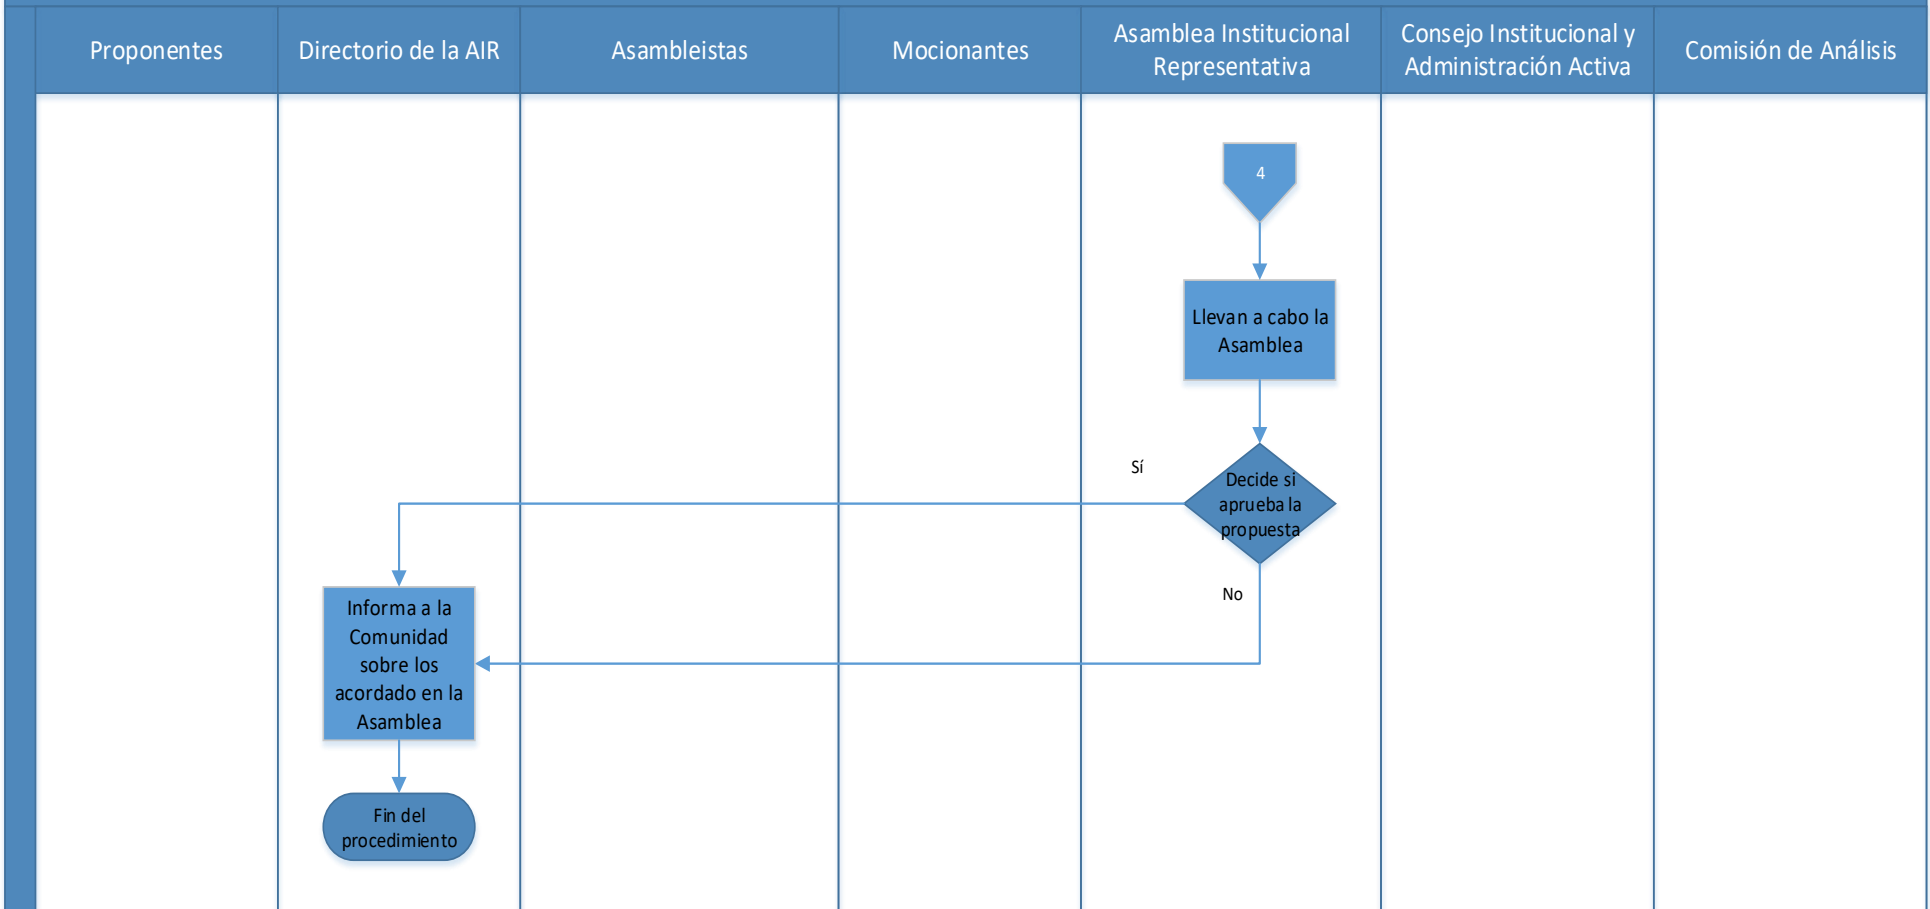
| Proponentes | Directorio de la AIR | Asambleistas | Mocionantes | Asamblea Institucional Representativa | Consejo Institucional y Administración Activa | Comisión de Análisis |
|---|---|---|---|---|---|---|

4

Llevan a cabo la Asamblea

Sí

Decide si aprueba la propuesta

No

Informa a la Comunidad sobre los acordado en la Asamblea

Fin del procedimiento